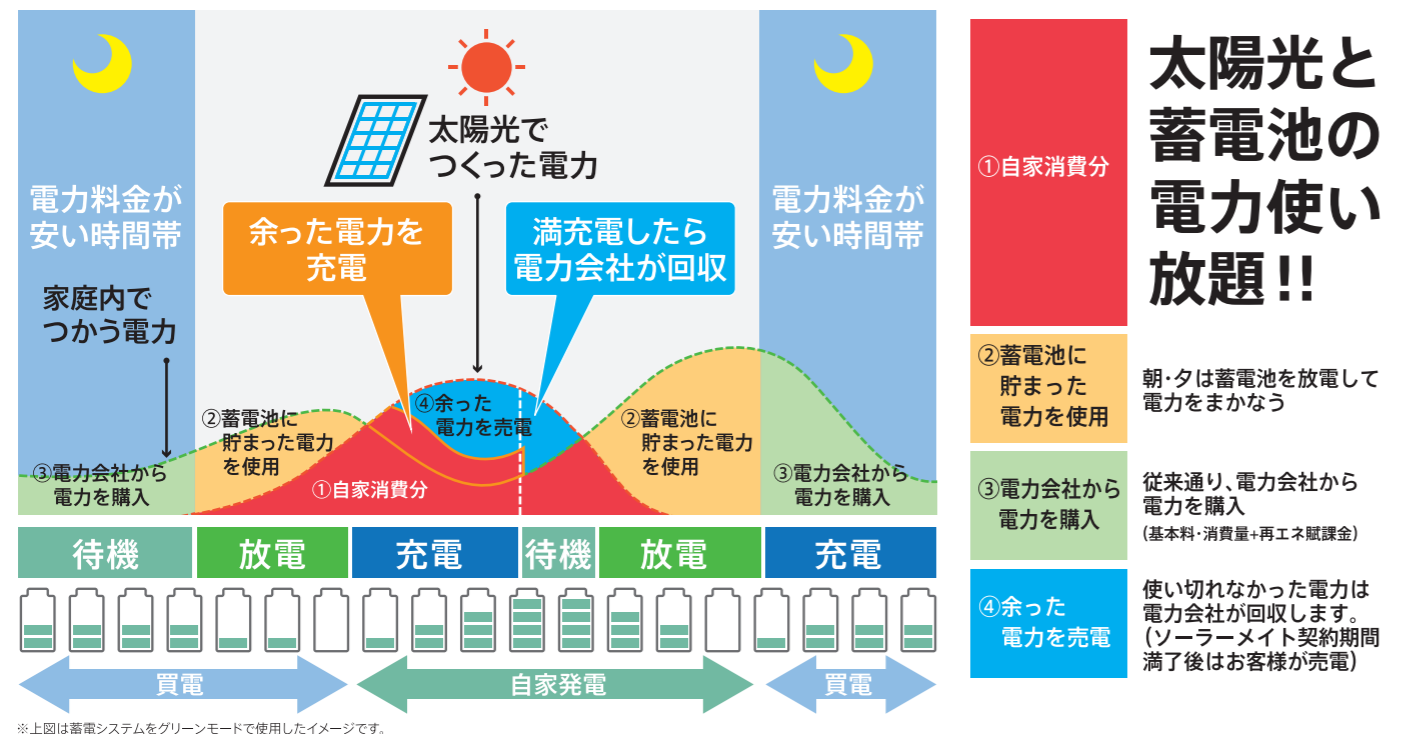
太陽光でつくった電力

電力料金が安い時間帯

家庭内でつかう電力

余った電力を充電

満充電したら電力会社が回収

電力料金が安い時間帯

④余った電力を売電

②蓄電池に貯まった電力を使用

②蓄電池に貯まった電力を使用

③電力会社から電力を購入

①自家消費分

③電力会社から電力を購入

| 待機 | 放電 | 充電 | 待機 | 放電 | 充電 |
|---|---|---|---|---|---|

買電

自家発電

買電

※上図は蓄電システムをグリーンモードで使用したイメージです。

太陽光と蓄電池の電力使い放題!!

①自家消費分

②蓄電池に貯まった電力を使用
朝・夕は蓄電池を放電して電力をまかなう

③電力会社から電力を購入
従来通り、電力会社から電力を購入
(基本料・消費量+再エネ賦課金)

④余った電力を売電
使い切れなかった電力は電力会社が回収します。(ソーラーメイト契約期間満了後はお客様が売電)